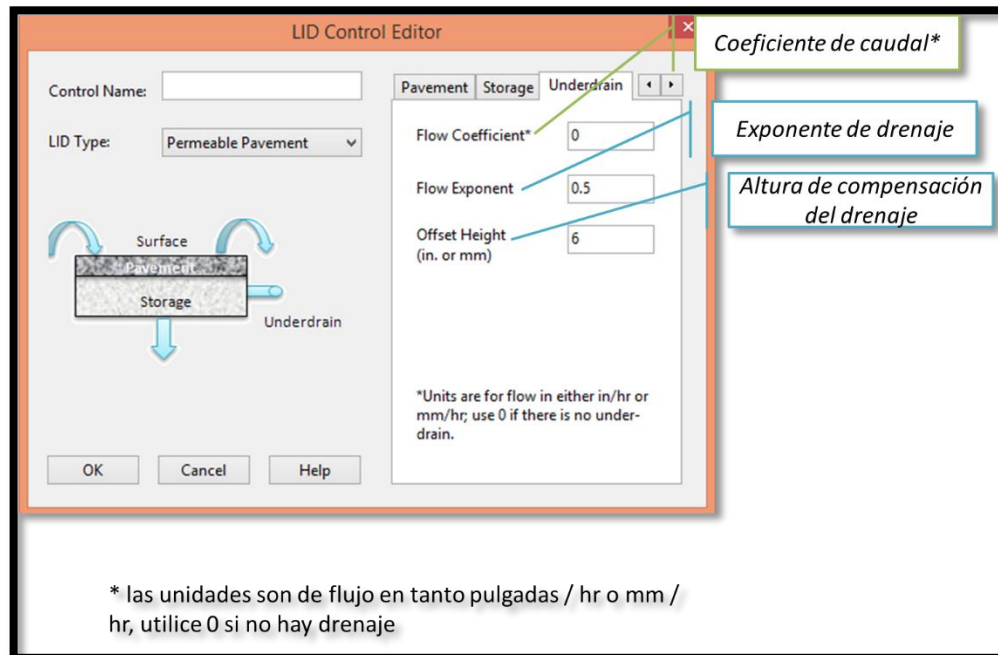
LID Control Editor

Coeficiente de caudal*

Control Name:

LID Type: Permeable Pavement

Pavement Storage Underdrain

Flow Coefficient* 0

Exponente de drenaje

Flow Exponent 0.5

Altura de compensación del drenaje

Offset Height (in. or mm) 6

Surface

Pavement

Storage

Underdrain

*Units are for flow in either in/hr or mm/hr; use 0 if there is no underdrain.

OK Cancel Help

* las unidades son de flujo en tanto pulgadas / hr o mm / hr, utilice 0 si no hay drenaje